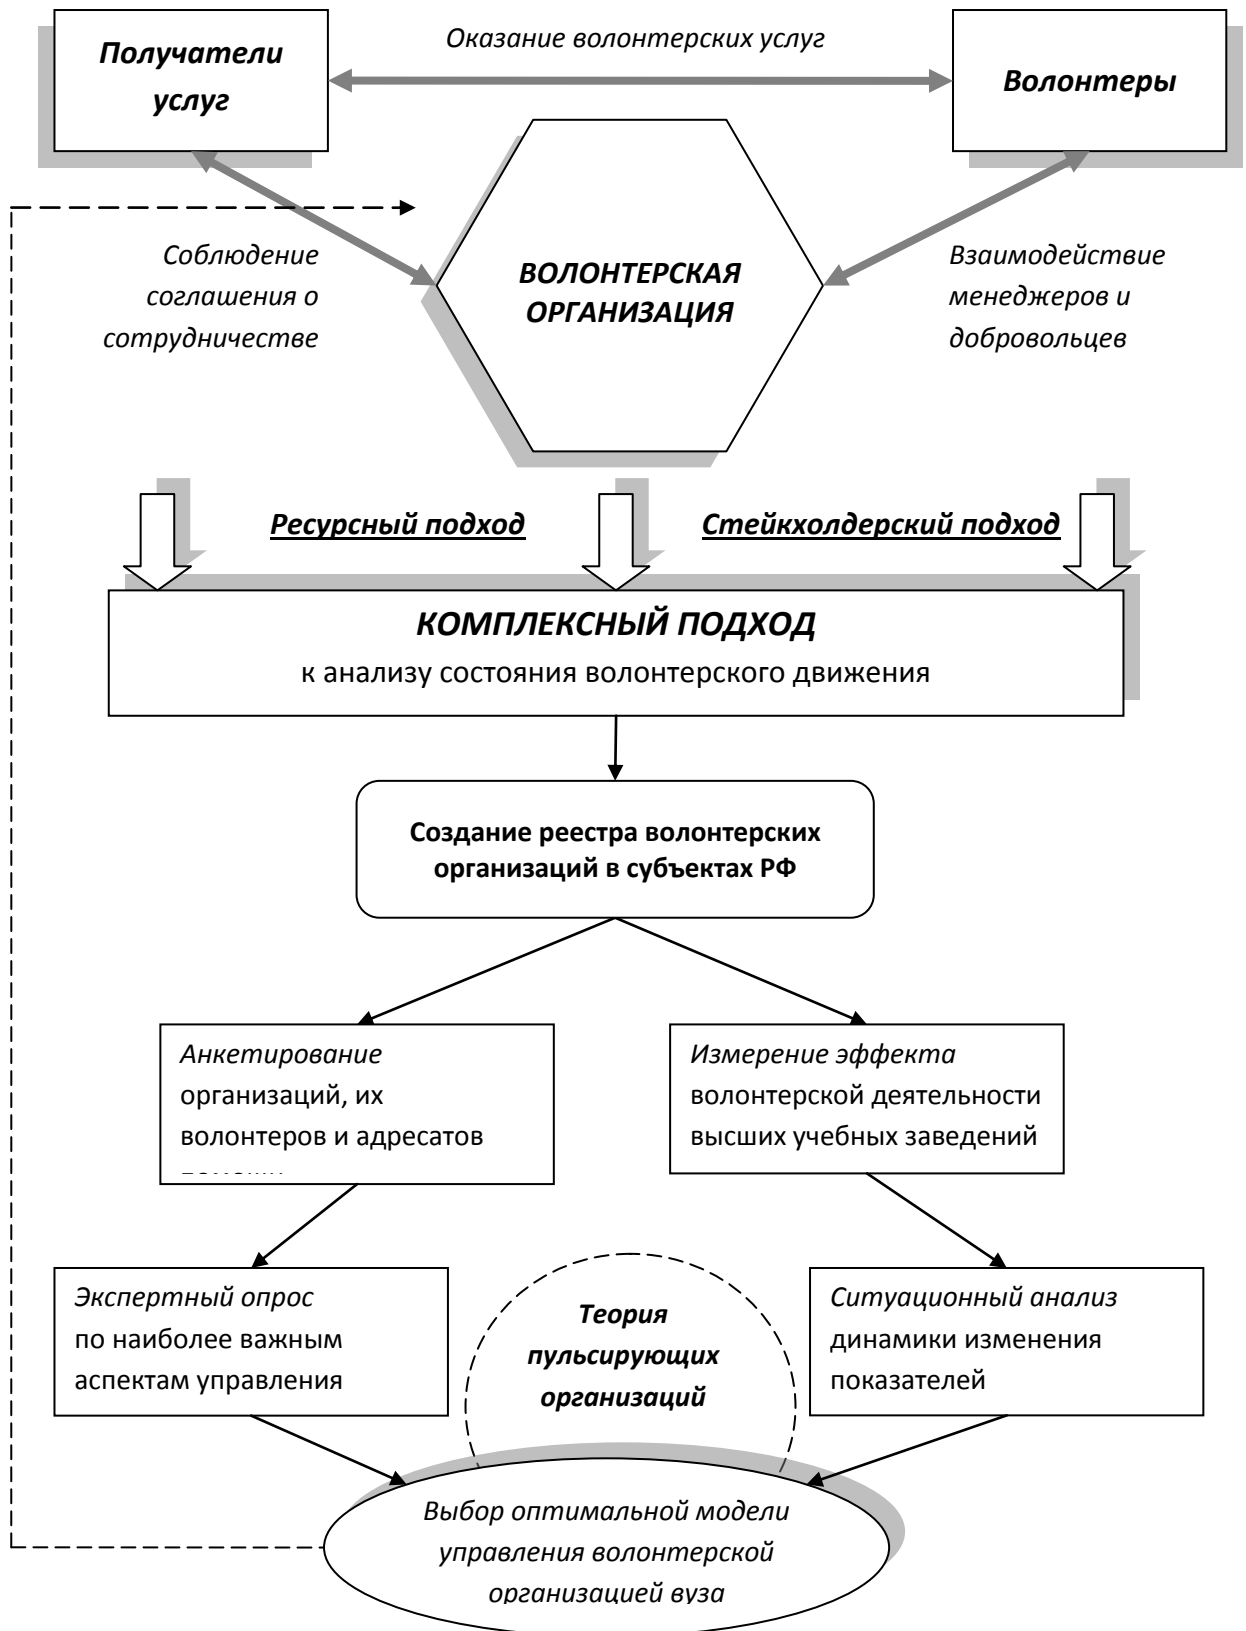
Получатели услуг

Оказание волонтерских услуг

Волонтеры

Соблюдение соглашения о сотрудничестве

ВОЛОНТЕРСКАЯ ОРГАНИЗАЦИЯ

Взаимодействие менеджеров и добровольцев

Ресурсный подход

Стейкхолдерский подход

КОМПЛЕКСНЫЙ ПОДХОД

к анализу состояния волонтерского движения

Создание реестра волонтерских организаций в субъектах РФ

Анкетирование организаций, их волонтеров и адресатов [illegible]

Измерение эффекта волонтерской деятельности высших учебных заведений

Экспертный опрос по наиболее важным аспектам управления

Теория пульсирующих организаций

Ситуационный анализ динамики изменения показателей

Выбор оптимальной модели управления волонтерской организацией вуза